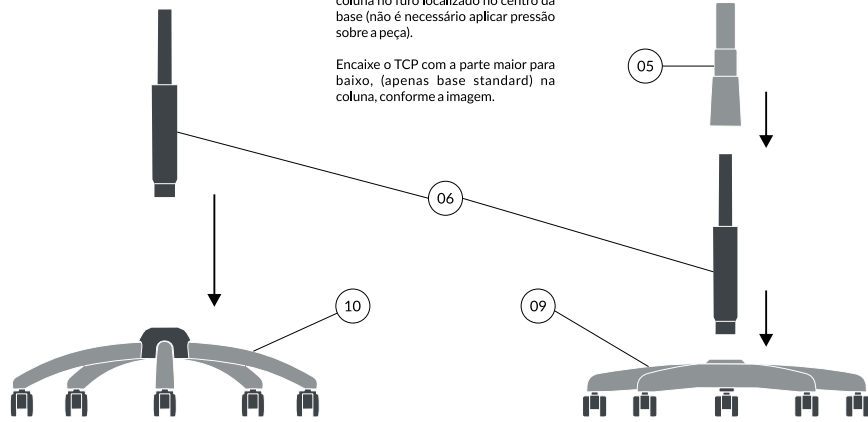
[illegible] coluna no furo localizado no centro da base (não é necessário aplicar pressão sobre a peça).

Encaixe o TCP com a parte maior para baixo, (apenas base standard) na coluna, conforme a imagem.

05

06

10

09